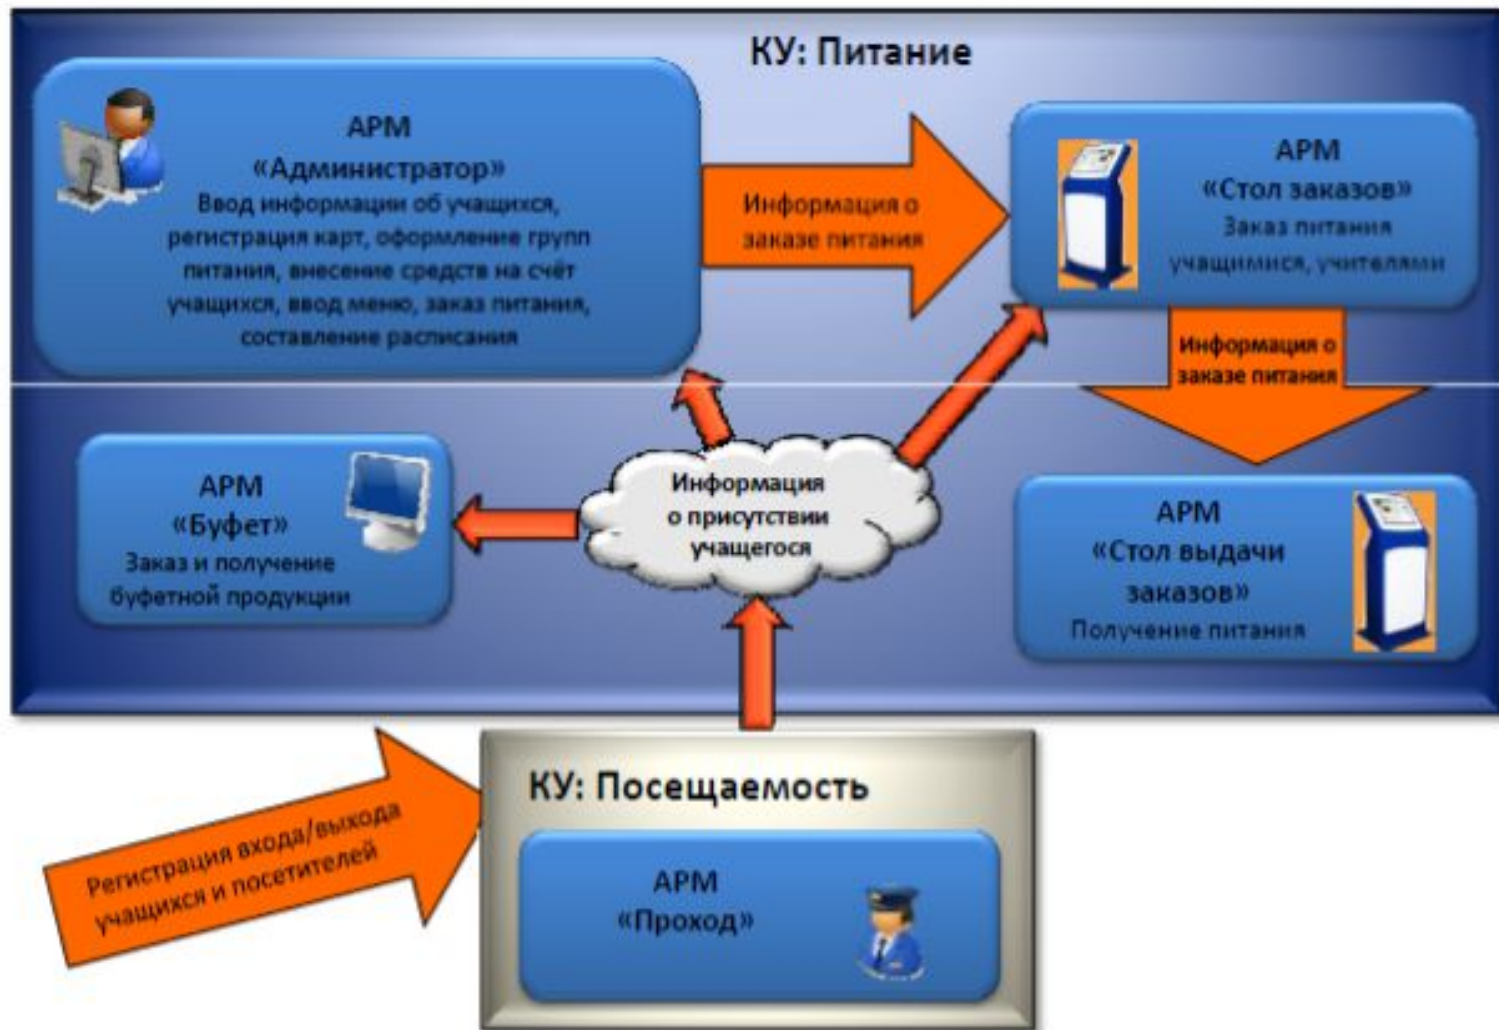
КУ: Питание

АРМ
«Администратор»
Ввод информации об учащихся, регистрация карт, оформление групп питания, внесение средств на счёт учащихся, ввод меню, заказ питания, составление расписания

Информация о заказе питания

АРМ
«Стол заказов»
Заказ питания учащимися, учителями

Информация о заказе питания

АРМ
«Буфет»
Заказ и получение буфетной продукции

Информация о присутствии учащегося

АРМ
«Стол выдачи заказов»
Получение питания

Регистрация входа/выхода учащихся и посетителей

КУ: Посещаемость

АРМ
«Проход»